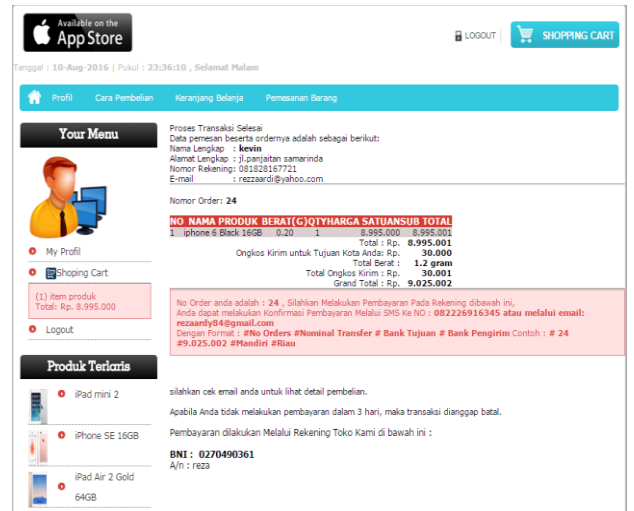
Available on the App Store

LOGOUT

SHOPPING CART

Tanggal : 10-Aug-2016 | Pukul : 23:36:10 , Selamat Malam

Profil Cara Pembelian Keranjang Belanja Pemesanan Barang

Your Menu

My Profil

Shoping Cart

(1) item produk
Total: Rp. 8.995.000

Logout

Produk Terlaris

iPad mini 2

iPhone SE 16GB

iPad Air 2 Gold 64GB

Proses Transaksi Selesai
Data pemesan beserta ordernya adalah sebagai berikut:
Nama Lengkap : kevin
Alamat Lengkap : jl.panjaitan samarinda
Nomor Rekening: 081828167721
E-mail : rezzaardi@yahoo.com

Nomor Order: 24

| NO | NAMA PRODUK | BERAT(G) | QTY | HARGA SATUAN | SUB TOTAL |
|---|---|---|---|---|---|
| 1 | iphone 6 Black 16GB | 0.20 | 1 | 8.995.000 | 8.995.000 |

Total : Rp. 8.995.001
Ongkos Kirim untuk Tujuan Kota Anda: Rp. 30.000
Total Berat : 1.2 gram
Total Ongkos Kirim : Rp. 30.001
Grand Total : Rp. 9.025.002

No Order anda adalah : 24 , Silahkan Melakukan Pembayaran Pada Rekening dibawah ini,
Anda dapat melakukan Konfirmasi Pembayaran Melalui SMS Ke NO : 082226916345 atau melalui email: rezaardy84@gmail.com
Dengan Format : #No Orders #Nominal Transfer # Bank Tujuan # Bank Pengirim Contoh : # 24 #9.025.002 #Mandiri #Riau

silahkan cek email anda untuk lihat detail pembelian.

Apabila Anda tidak melakukan pembayaran dalam 3 hari, maka transaksi dianggap batal.

Pembayaran dilakukan Melalui Rekening Toko Kami di bawah ini :

BNI : 0270490361
A/n : reza